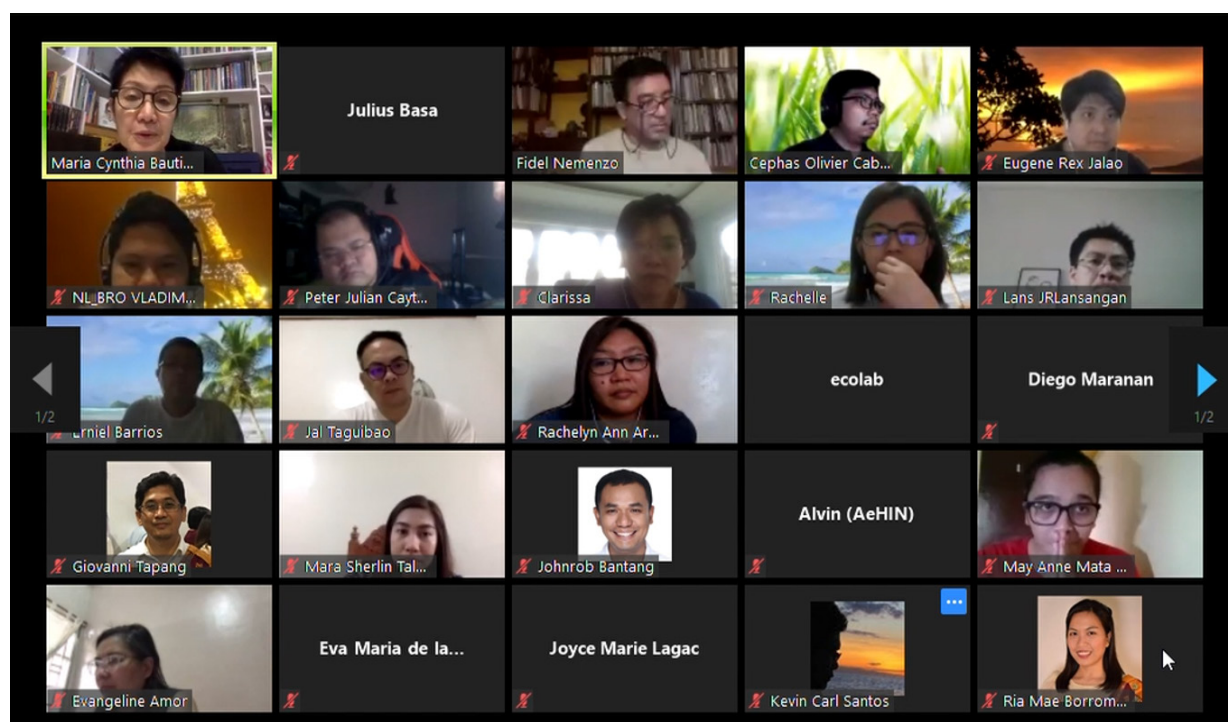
Maria Cynthia Bauti...

Julius Basa

Fidel Nemenzo

Cephas Olivier Cab...

Eugene Rex Jalao

NL_BRO VLADIM...

Peter Julian Cayt...

Clarissa

Rachelle

Lans JRLansangan

1/2

Erniel Barrios

Jal Taguibao

Rachelyn Ann Ar...

ecolab

Diego Maranan

1/2

Giovanni Tapang

Mara Sherlin Tal...

Johnrob Bantang

Alvin (AeHIN)

May Anne Mata ...

Evangeline Amor

Eva Maria de la...

Joyce Marie Lagac

...

Kevin Carl Santos

Ria Mae Borrom...